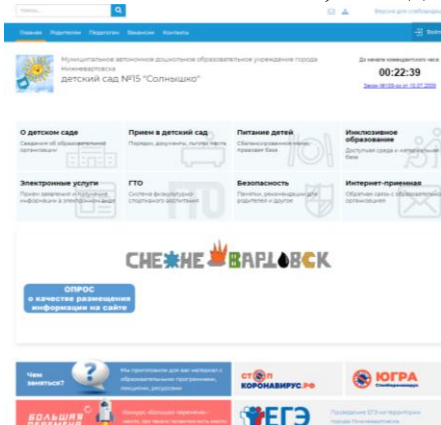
Поиск...

Версия для слабовидящих

Главная Родителям Педагогам Вакансии Контакты

Муниципальное автономное дошкольное образовательное учреждение города Нижневартовска
детский сад №15 "Солнышко"

До начала комендантского часа
00:22:39
Закон №133-оз от 10.07.2009

О детском саде
Сведения об образовательной организации

Прием в детский сад
Порядок, документы, льготы, места

Питание детей
Сбалансированное меню, правовая база

Инклюзивное образование
Доступная среда и нормативная база

Электронные услуги
Прием заявлений и получение информации в электронном виде

ГТО
Система физкультурно-спортивного воспитания

Безопасность
Памятки, рекомендации для родителей и другое

Интернет-приемная
Обратная связь с образовательной организацией

СНЕЖНЕ ВАРТОВСК

ОПРОС
о качестве размещения информации на сайте

Чем заняться?

Мы приготовили для вас материал с образовательными программами, лекциями, ресурсами

СТОП КОРОНАВИРУС.РФ

ЮГРА

БОЛЬШАЯ ПЕРЕМЕНА

ЕГЭ

Проведение ЕГЭ на территории города Нижневартовска